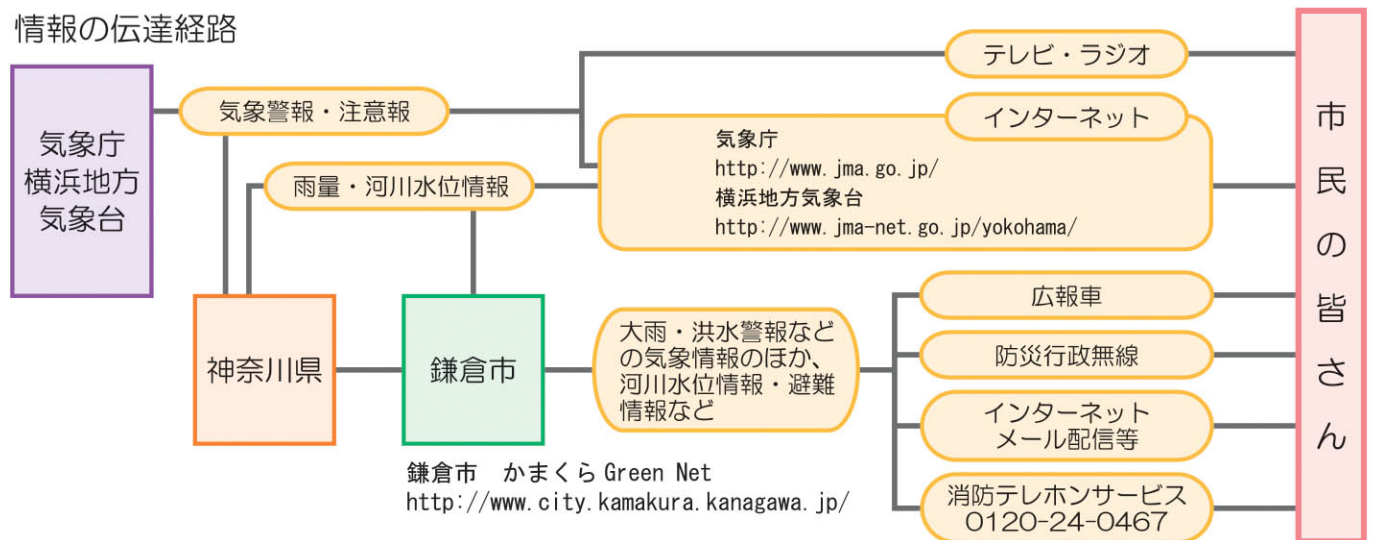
情報の伝達経路

気象庁
横浜地方
気象台

気象警報・注意報

雨量・河川水位情報

テレビ・ラジオ

インターネット

気象庁
http://www.jma.go.jp/
横浜地方気象台
http://www.jma-net.go.jp/yokohama/

神奈川県

鎌倉市

大雨・洪水警報などの気象情報のほか、河川水位情報・避難情報など

鎌倉市　かまくら Green Net
http://www.city.kamakura.kanagawa.jp/

広報車

防災行政無線

インターネット
メール配信等

消防テレホンサービス
0120-24-0467

市民の皆さん